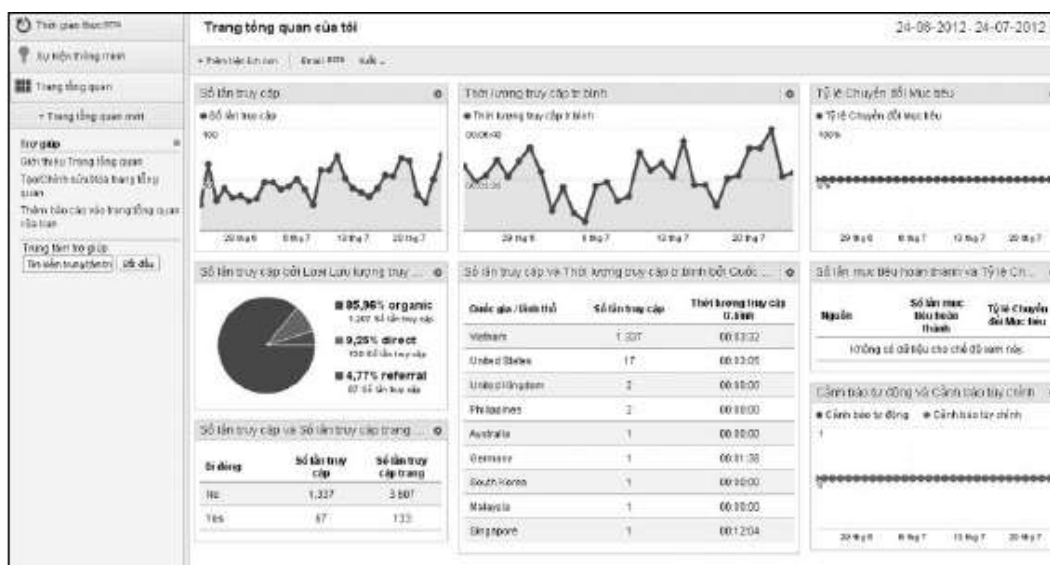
Thời gian thực BETA

Sự kiện thông minh

Trang tổng quan

+ Trang tổng quan mới

Trợ giúp

Giới thiệu Trang tổng quan

Tạo/Chỉnh sửa/Xóa trang tổng quan

Thêm tiện ích vào trang tổng quan của bạn

Trung tâm trợ giúp

Tìm kiếm trung tâm trợ | Bắt đầu

Trang tổng quan của tôi

24-06-2012 - 24-07-2012

+ Thêm tiện ích con | Email BETA | Xuất

Số lần truy cập

● Số lần truy cập

100

50

29 thg 6 | 6 thg 7 | 13 thg 7 | 20 thg 7

Thời lượng truy cập tr.bình

● Thời lượng truy cập tr.bình

00:06:40

00:03:20

29 thg 6 | 6 thg 7 | 13 thg 7 | 20 thg 7

Tỷ lệ Chuyển đổi Mục tiêu

● Tỷ lệ Chuyển đổi Mục tiêu

100%

0%

29 thg 6 | 6 thg 7 | 13 thg 7 | 20 thg 7

Số lần truy cập bởi Loại Lưu lượng truy ...

85,86% organic
1.267 Số lần truy cập

9,25% direct
130 Số lần truy cập

4,77% referral
67 Số lần truy cập

Số lần truy cập và Thời lượng truy cập tr.bình bởi Quốc ...

| Quốc gia / lãnh thổ | Số lần truy cập | Thời lượng truy cập tr.bình |
|---|---|---|
| Vietnam | 1.327 | 00:03:32 |
| United States | 17 | 00:03:05 |
| United Kingdom | 2 | 00:00:00 |
| Philippines | 2 | 00:00:00 |
| Australia | 1 | 00:00:00 |
| Germany | 1 | 00:01:38 |
| South Korea | 1 | 00:00:00 |
| Malaysia | 1 | 00:00:00 |
| Singapore | 1 | 00:12:04 |

Số lần mục tiêu hoàn thành và Tỷ lệ Ch...

| Nguồn | Số lần mục tiêu hoàn thành | Tỷ lệ Chuyển đổi Mục tiêu |
|---|---|---|
| Không có dữ liệu cho chế độ xem này. | | |

Cảnh báo tự động và Cảnh báo tùy chỉnh

● Cảnh báo tự động ● Cảnh báo tùy chỉnh

1

0

29 thg 6 | 6 thg 7 | 13 thg 7 | 20 thg 7

Số lần truy cập và Số lần truy cập trang ...

| Di động | Số lần truy cập | Số lần truy cập trang |
|---|---|---|
| No | 1.337 | 3.807 |
| Yes | 67 | 133 |